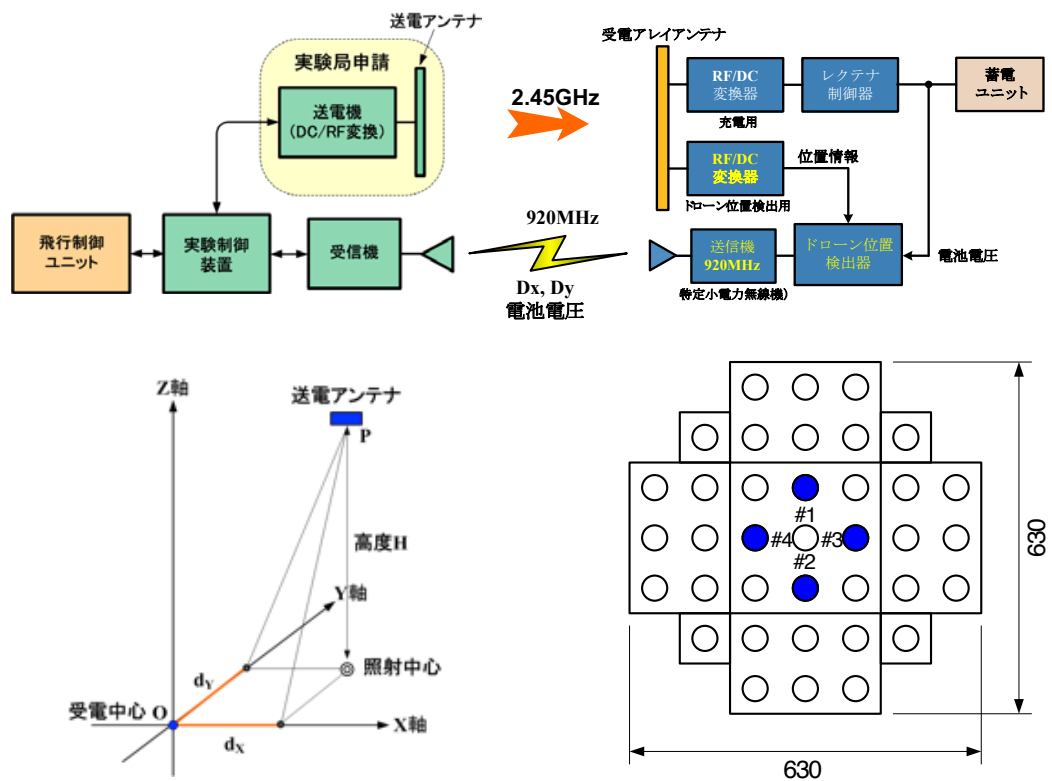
送電アンテナ

実験局申請

送電機
(DC/RF変換)

2.45GHz

受電アレイアンテナ

RF/DC
変換器

充電用

レクテナ
制御器

蓄電
ユニット

RF/DC
変換器

ドローン位置検出用

位置情報

飛行制御
ユニット

実験制御
装置

受信機

920MHz

Dx, Dy
電池電圧

送信機
920MHz

(特定小電力無線機)

ドローン位置
検出器

電池電圧

Z軸

送電アンテナ

P

高度H

Y軸

照射中心

$d_Y$

受電中心 O

$d_X$

X軸

#1

#4

#3

#2

630

630